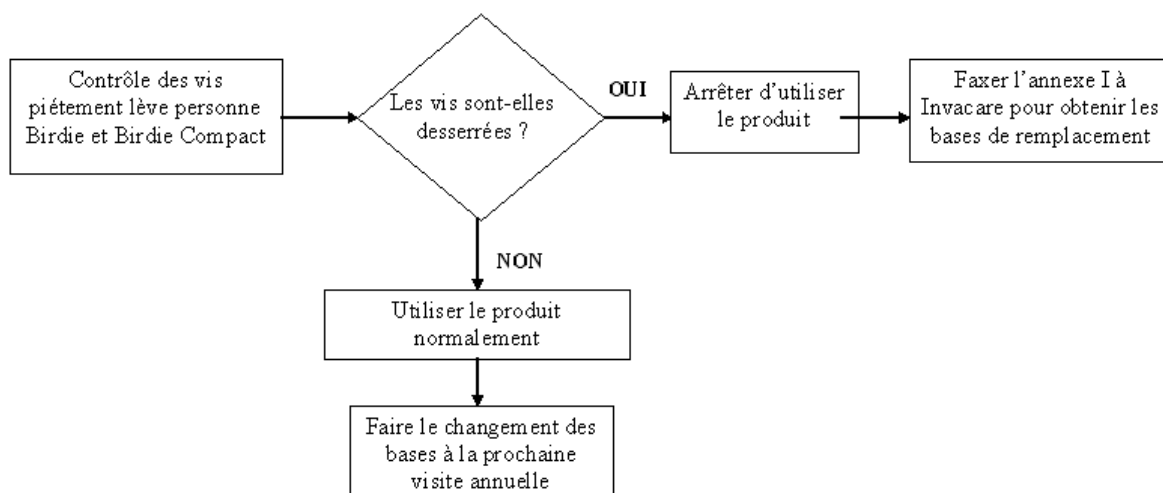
Contrôle des vis piétement lève personne Birdie et Birdie Compact

Les vis sont-elles desserrées ?

OUI

Arrêter d'utiliser le produit

Faxer l'annexe I à Invacare pour obtenir les bases de remplacement

NON

Utiliser le produit normalement

Faire le changement des bases à la prochaine visite annuelle